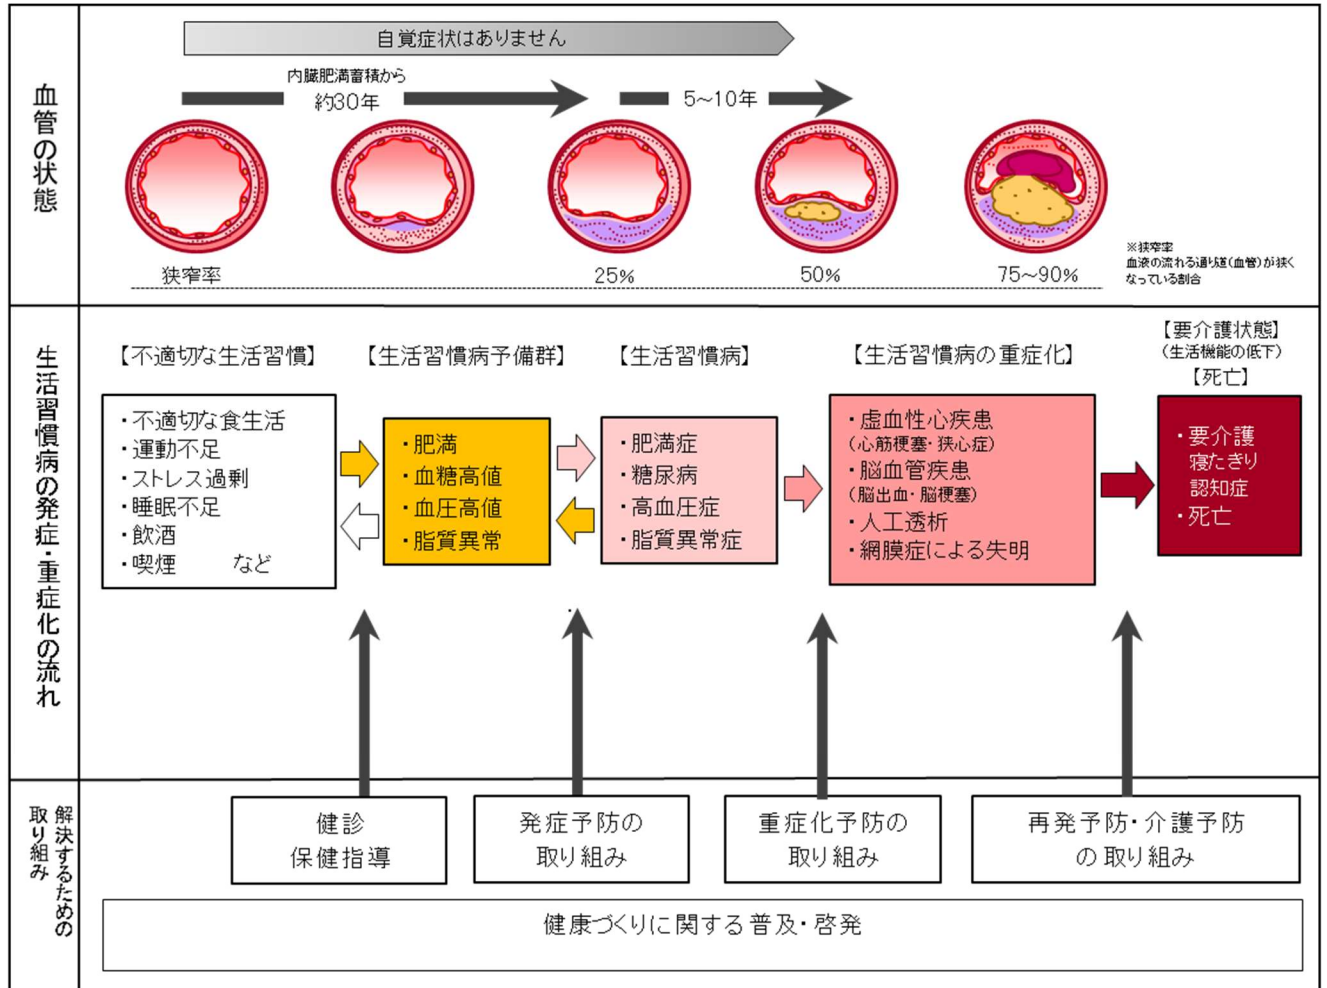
血管の状態

自覚症状はありません

内臓肥満蓄積から
約30年

5~10年

狭窄率

25%

50%

75~90%

※狭窄率
血液の流れる通り道(血管)が狭くなっている割合

生活習慣病の発症・重症化の流れ

【不適切な生活習慣】

・不適切な食生活
・運動不足
・ストレス過剰
・睡眠不足
・飲酒
・喫煙　　など

【生活習慣病予備群】

・肥満
・血糖高値
・血圧高値
・脂質異常

【生活習慣病】

・肥満症
・糖尿病
・高血圧症
・脂質異常症

【生活習慣病の重症化】

・虚血性心疾患
(心筋梗塞・狭心症)
・脳血管疾患
(脳出血・脳梗塞)
・人工透析
・網膜症による失明

【要介護状態】
(生活機能の低下)
【死亡】

・要介護
寝たきり
認知症
・死亡

解決するための取り組み

健診
保健指導

発症予防の
取り組み

重症化予防の
取り組み

再発予防・介護予防
の取り組み

健康づくりに関する普及・啓発